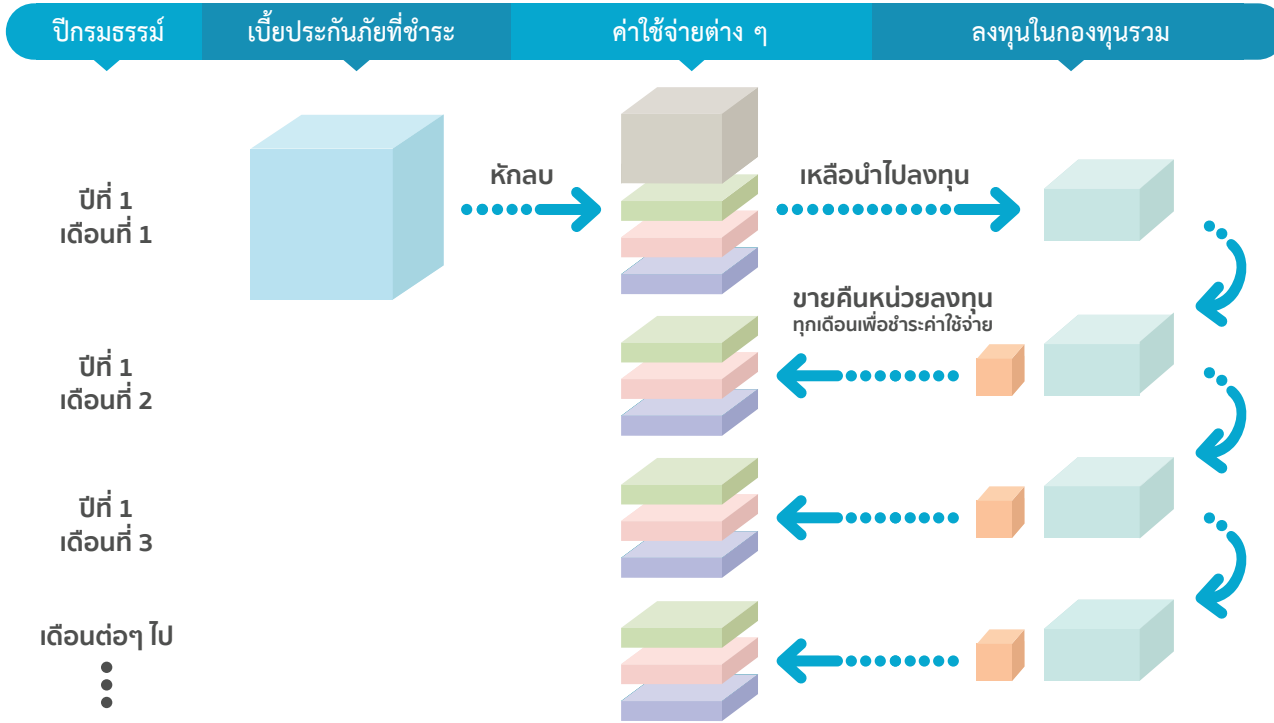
ปีกรมธรรม์

เบี้ยประกันภัยที่ชำระ

ค่าใช้จ่ายต่าง ๆ

ลงทุนในกองทุนรวม

ปีที่ 1
เดือนที่ 1

หักลบ

เหลือนำไปลงทุน

ขายคืนหน่วยลงทุน
ทุกเดือนเพื่อชำระค่าใช้จ่าย

ปีที่ 1
เดือนที่ 2

ปีที่ 1
เดือนที่ 3

เดือนต่อๆ ไป